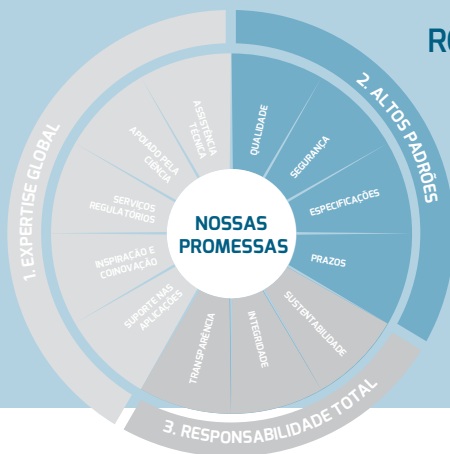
RO

2. ALTOS PADRÕES

QUALIDADE

SEGURANÇA

ESPECIFICAÇÕES

PRAZOS

SUSTENTABILIDADE

INTEGRIDADE

TRANSPARÊNCIA

3. RESPONSABILIDADE TOTAL

1. EXPERTISE GLOBAL

ASSISTÊNCIA TÉCNICA

APOIADO PELA CIÊNCIA

SERVIÇOS REGULATÓRIOS

INSPIRAÇÃO E COINOVAÇÃO

SUPORTE NAS APLICAÇÕES

NOSSAS PROMESSAS